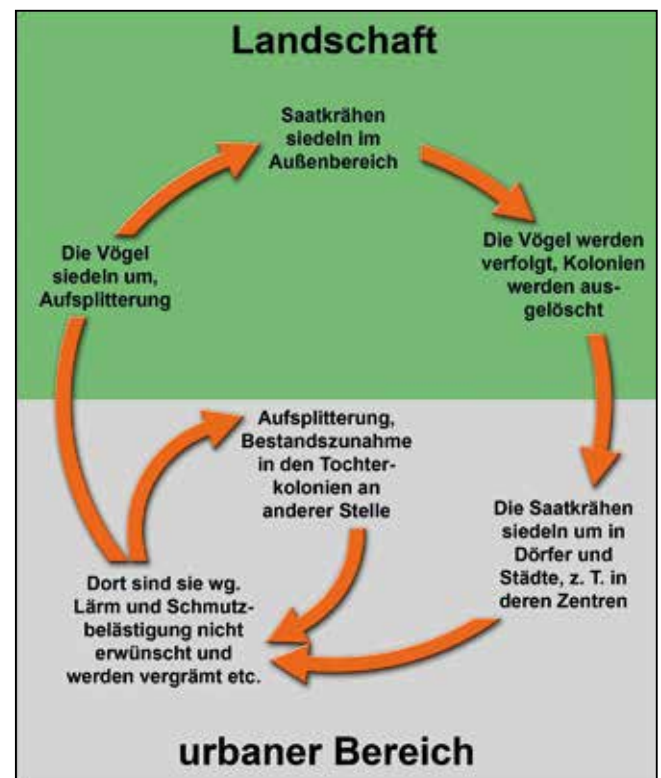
Landschaft

Saatkrähen siedeln im Außenbereich

Die Vögel werden verfolgt, Kolonien werden ausgelöscht

Die Saatkrähen siedeln um in Dörfer und Städte, z. T. in deren Zentren

Dort sind sie wg. Lärm und Schmutzbelästigung nicht erwünscht und werden vergrämt etc.

Aufsplitterung, Bestandszunahme in den Tochterkolonien an anderer Stelle

Die Vögel siedeln um, Aufsplitterung

urbaner Bereich